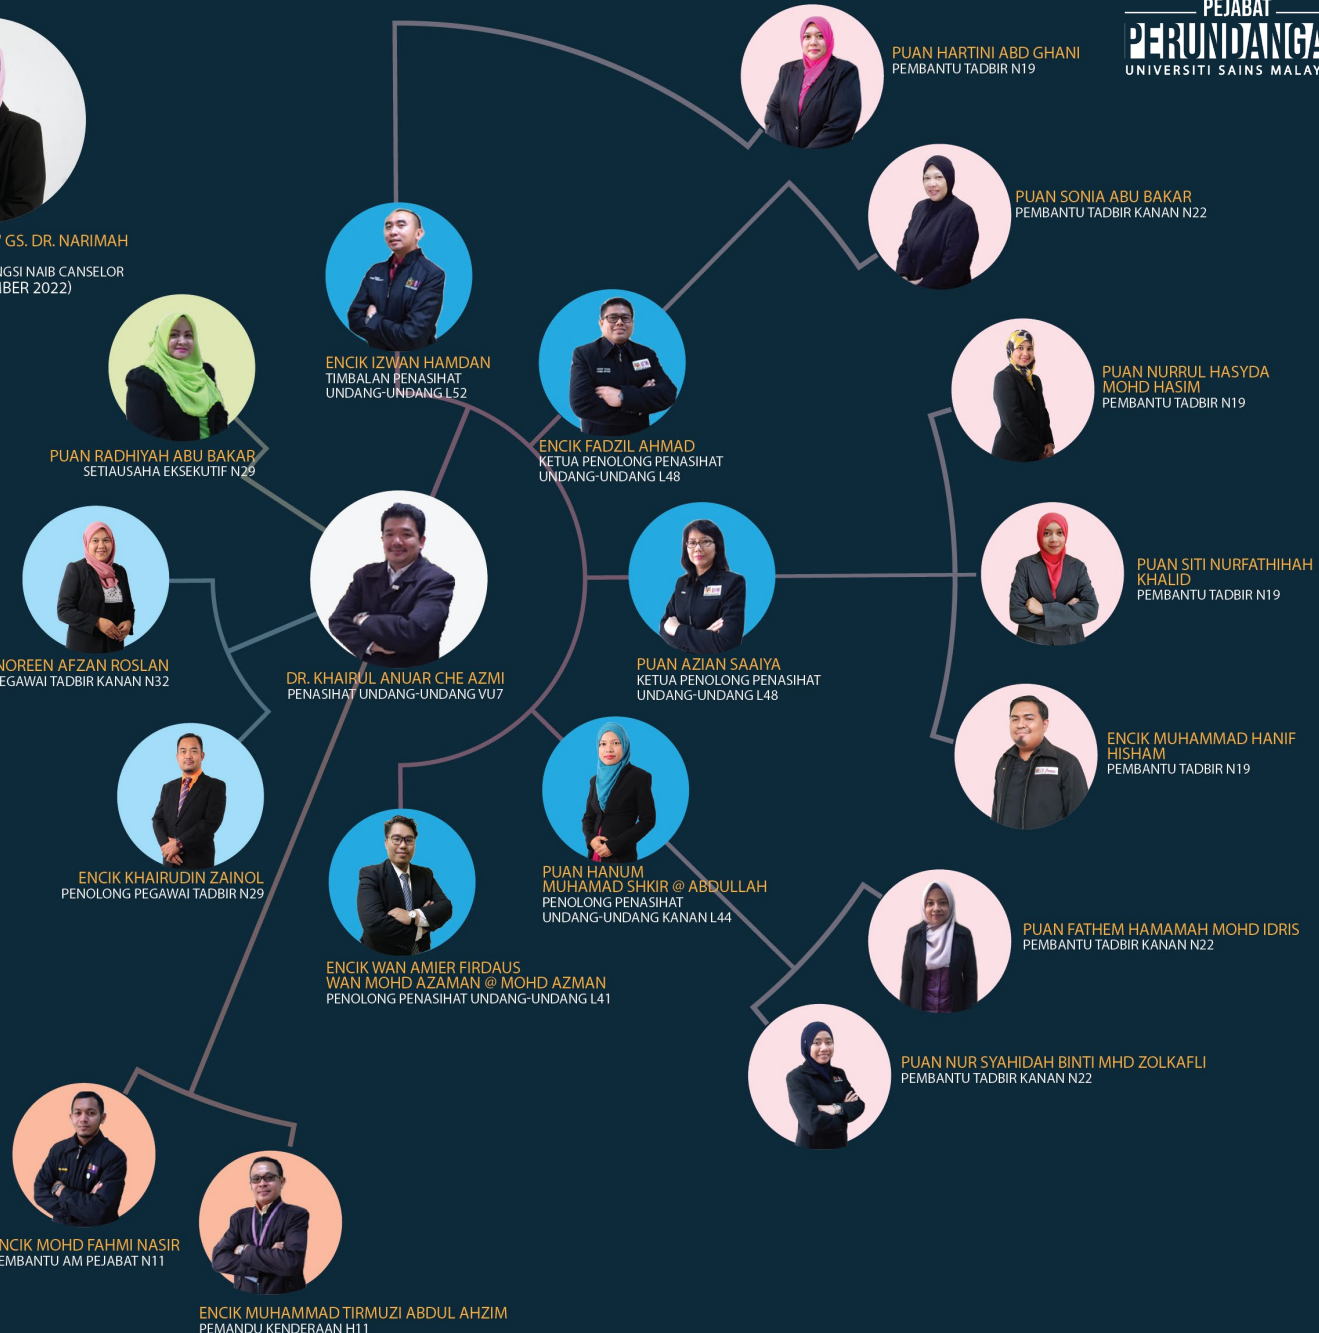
PEJABAT
PERUNDANGA
UNIVERSITI SAINS MALAY

PUAN HARTINI ABD GHANI
PEMBANTU TADBIR N19

PUAN SONIA ABU BAKAR
PEMBANTU TADBIR KANAN N22

' GS. DR. NARIMAH
IGSI NAIB CANSELOR
IBER 2022)

ENCIK IZWAN HAMDAN
TIMBALAN PENASIHAT UNDANG-UNDANG L52

PUAN NURRUL HASYDA MOHD HASIM
PEMBANTU TADBIR N19

PUAN RADHIYAH ABU BAKAR
SETIAUSAHA EKSEKUTIF N29

ENCIK FADZIL AHMAD
KETUA PENOLONG PENASIHAT UNDANG-UNDANG L48

PUAN SITI NURFATHIHAH KHALID
PEMBANTU TADBIR N19

NOREEN AFZAN ROSLAN
EGAWAI TADBIR KANAN N32

DR. KHAIRUL ANUAR CHE AZMI
PENASIHAT UNDANG-UNDANG VU7

PUAN AZIAN SAAIYA
KETUA PENOLONG PENASIHAT UNDANG-UNDANG L48

ENCIK MUHAMMAD HANIF HISHAM
PEMBANTU TADBIR N19

ENCIK KHAIRUDIN ZAINOL
PENOLONG PEGAWAI TADBIR N29

PUAN HANUM MUHAMAD SHKIR @ ABDULLAH
PENOLONG PENASIHAT UNDANG-UNDANG KANAN L44

PUAN FATHEM HAMAMAH MOHD IDRIS
PEMBANTU TADBIR KANAN N22

ENCIK WAN AMIER FIRDAUS WAN MOHD AZAMAN @ MOHD AZMAN
PENOLONG PENASIHAT UNDANG-UNDANG L41

PUAN NUR SYAHIDAH BINTI MHD ZOLKAFLI
PEMBANTU TADBIR KANAN N22

NCIK MOHD FAHMI NASIR
EMBANTU AM PEJABAT N11

ENCIK MUHAMMAD TIRMUZI ABDUL AHZIM
PEMANDU KENDERAAN H11